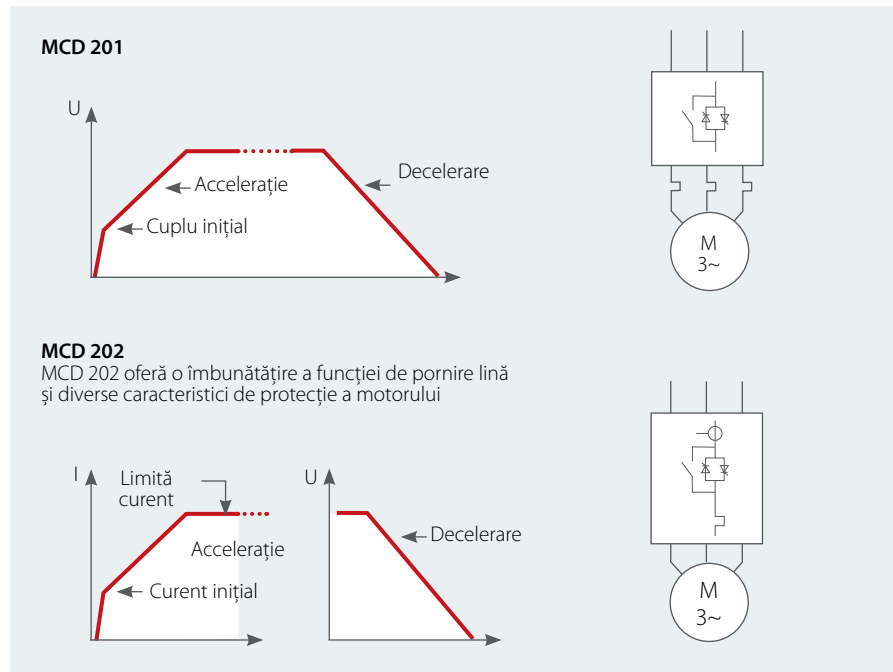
MCD 201

U

Accelerație

Decelerare

Cuplu inițial

M
3~

MCD 202
MCD 202 oferă o îmbunătățire a funcției de pornire lină și diverse caracteristici de protecție a motorului

I

Limită curent

Accelerație

Curent inițial

U

Decelerare

M
3~